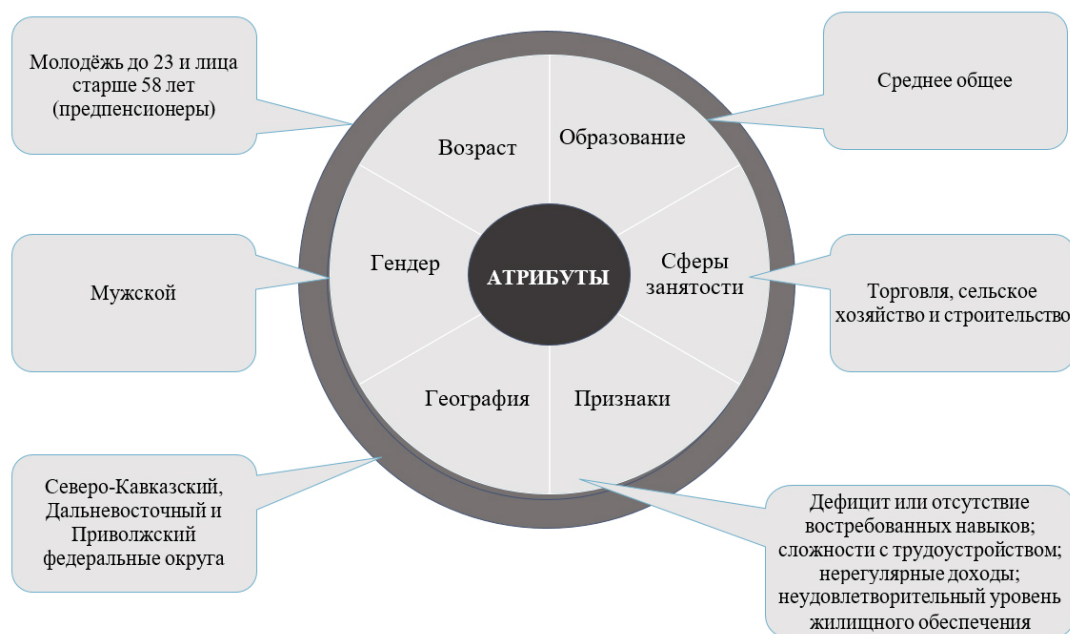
Молодёжь до 23 и лица старше 58 лет (предпенсионеры)

Среднее общее

Возраст

Образование

Гендер

АТРИБУТЫ

Сферы занятости

Мужской

Торговля, сельское хозяйство и строительство

География

Признаки

Северо-Кавказский, Дальневосточный и Приволжский федеральные округа

Дефицит или отсутствие востребованных навыков; сложности с трудоустройством; нерегулярные доходы; неудовлетворительный уровень жилищного обеспечения